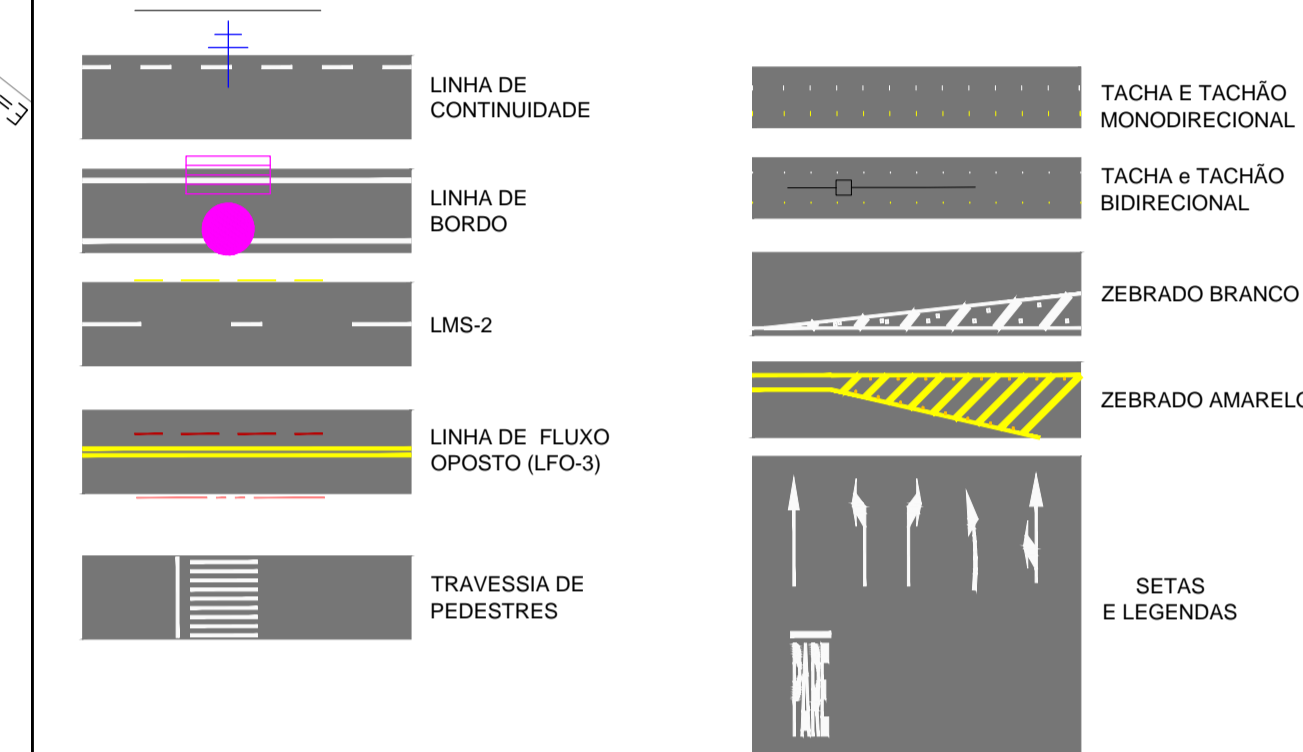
LINHA DE CONTINUIDADE

LINHA DE BORDO

LMS-2

LINHA DE FLUXO OPOSTO (LFO-3)

TRAVESSIA DE PEDESTRES

TACHA E TACHÃO MONODIRECIONAL

TACHA e TACHÃO BIDIRECIONAL

ZEBRADO BRANCO

ZEBRADO AMAREL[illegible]

SETAS E LEGENDAS

PARE